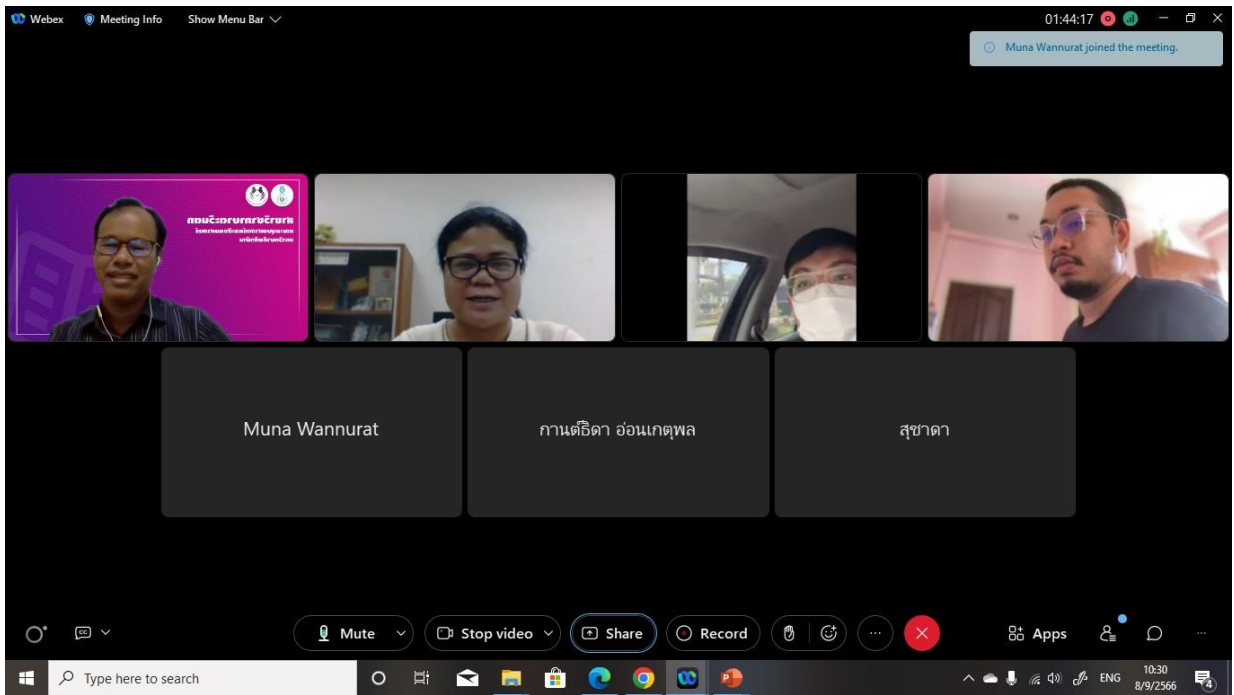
Webex Meeting Info Show Menu Bar

01:44:17

Muna Wannurat joined the meeting.

คณะพยาบาลศาสตร์

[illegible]

Muna Wannurat

กานต์ธิดา อ่อนเกตุพล

สุชาดา

Mute

Stop video

Share

Record

Apps

Type here to search

ENG

10:30
8/9/2566

4